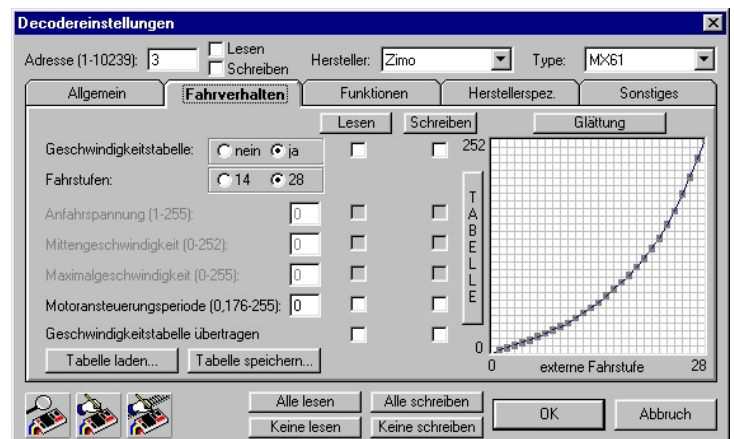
Decodereinstellungen

Adresse (1-10239): 3
Lesen
Schreiben
Hersteller: Zimo
Type: MX61

Allgemein
Fahrverhalten
Funktionen
Herstellerspez.
Sonstiges

Lesen
Schreiben
Glättung

Geschwindigkeitstabelle: nein ja
Fahrstufen: 14 28
Anfahrspannung (1-255): 0
Mittengeschwindigkeit (0-252): 0
Maximalgeschwindigkeit (0-255): 0
Motoransteuerungsperiode (0,176-255): 0
Geschwindigkeitstabelle übertragen

Tabelle laden...
Tabelle speichern...

TABELLE

252
0
0
externe Fahrstufe
28

Alle lesen
Alle schreiben
Keine lesen
Keine schreiben
OK
Abbruch